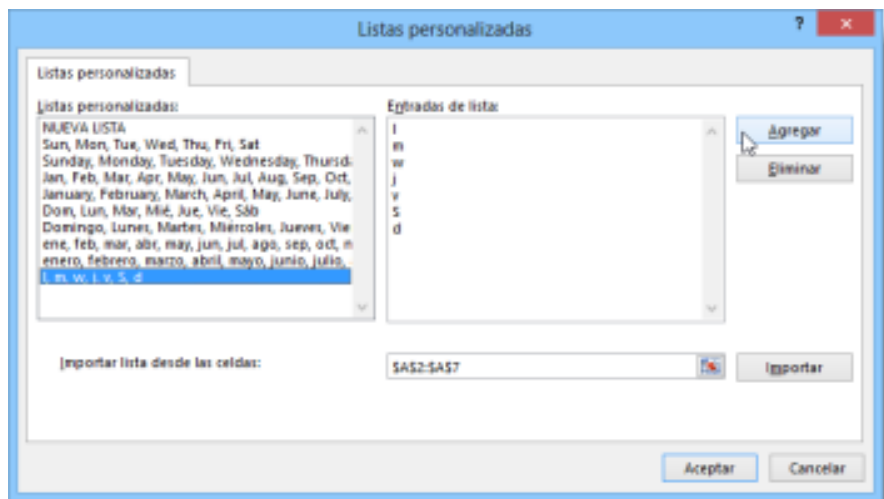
Listas personalizadas

?

Listas personalizadas

Listas personalizadas:

NUEVA LISTA
Sun, Mon, Tue, Wed, Thu, Fri, Sat
Sunday, Monday, Tuesday, Wednesday, Thursda
Jan, Feb, Mar, Apr, May, Jun, Jul, Aug, Sep, Oct,
January, February, March, April, May, June, July,
Dom, Lun, Mar, Mié, Jue, Vie, Sáb
Domingo, Lunes, Martes, Miércoles, Jueves, Vie
ene, feb, mar, abr, may, jun, jul, ago, sep, oct, n
enero, febrero, marzo, abril, mayo, junio, julio,
l, m, w, j, v, S, d

Entradas de lista:

l
m
w
j
v
S
d

Agregar

Eliminar

Importar lista desde las celdas:

$A$2:$A$7

Importar

Aceptar

Cancelar